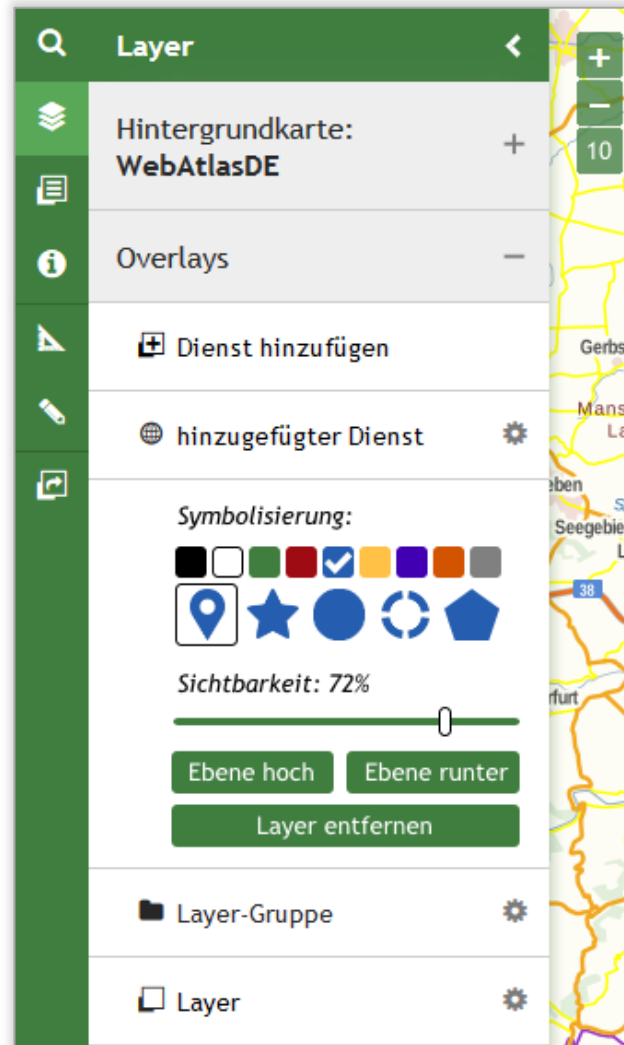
Layer

Hintergrundkarte: **WebAtlasDE** +

Overlays −

Dienst hinzufügen

hinzugefügter Dienst

*Symbolisierung:*

*Sichtbarkeit: 72%*

Ebene hoch | Ebene runter

Layer entfernen

Layer-Gruppe

Layer

+
−
10

Gerbs
Mans
La
eben
S
Seegebie
L
38
rfurt